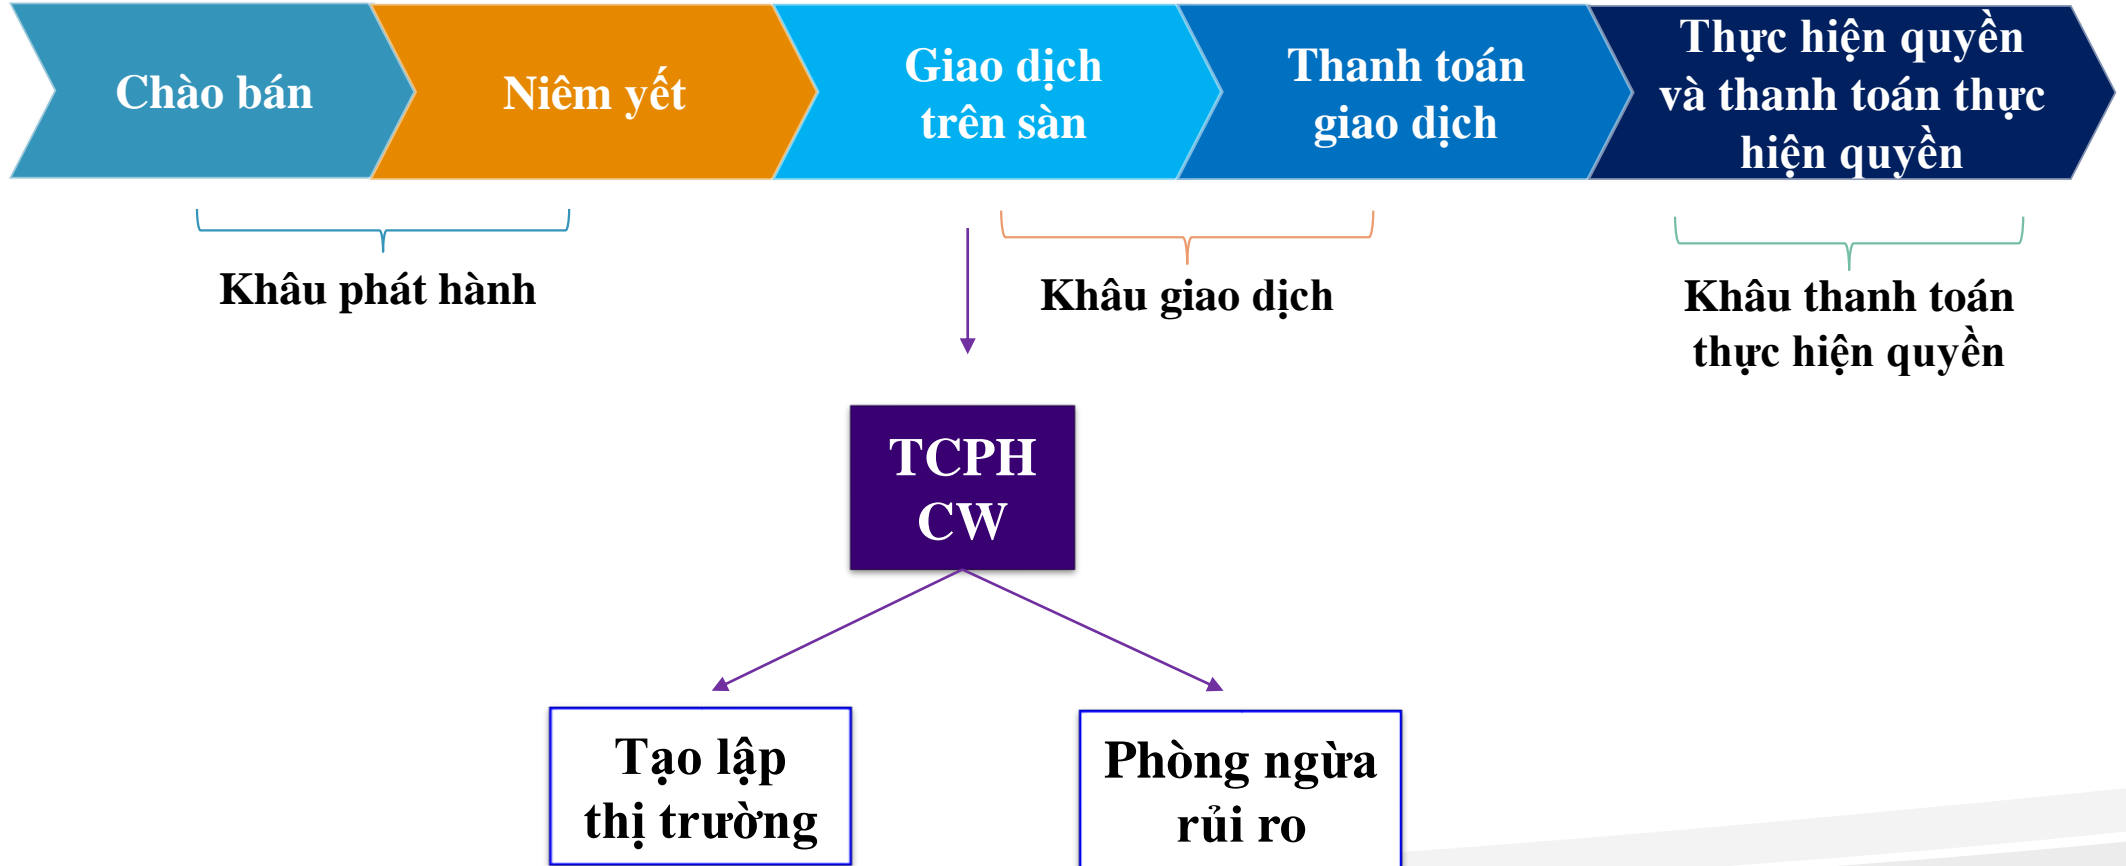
Chào bán

Niêm yết

Giao dịch trên sàn

Thanh toán giao dịch

Thực hiện quyền và thanh toán thực hiện quyền

Khâu phát hành

Khâu giao dịch

Khâu thanh toán thực hiện quyền

TCPH CW

Tạo lập thị trường

Phòng ngừa rủi ro